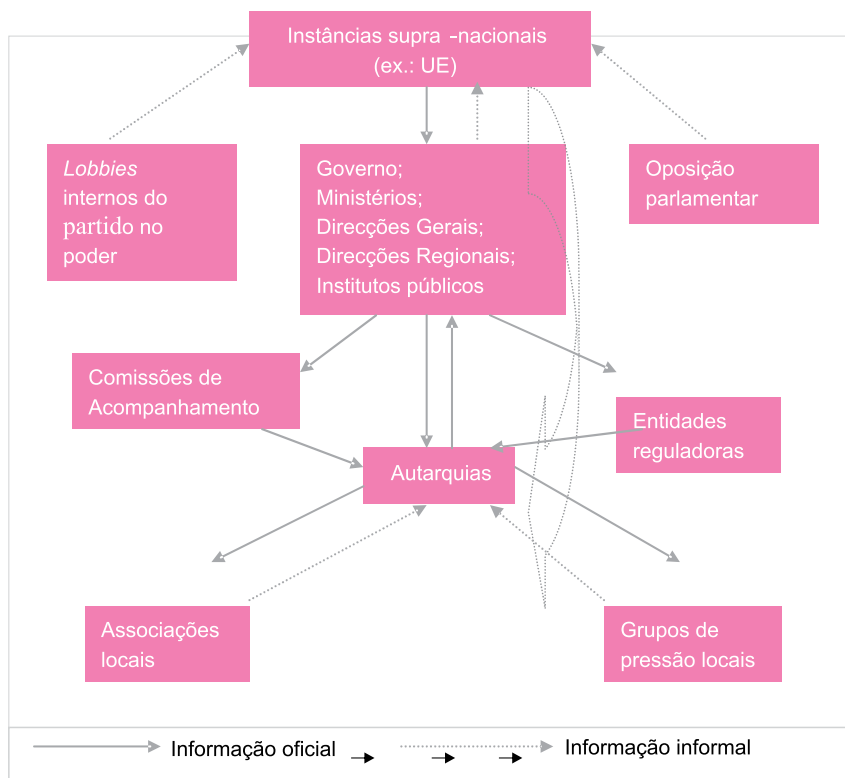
Instâncias supra -nacionais (ex.: UE)

*Lobbies* internos do partido no poder

Governo; Ministérios; Direcções Gerais; Direcções Regionais; Institutos públicos

Oposição parlamentar

Comissões de Acompanhamento

Entidades reguladoras

Autarquias

Associações locais

Grupos de pressão locais

Informação oficial

Informação informal